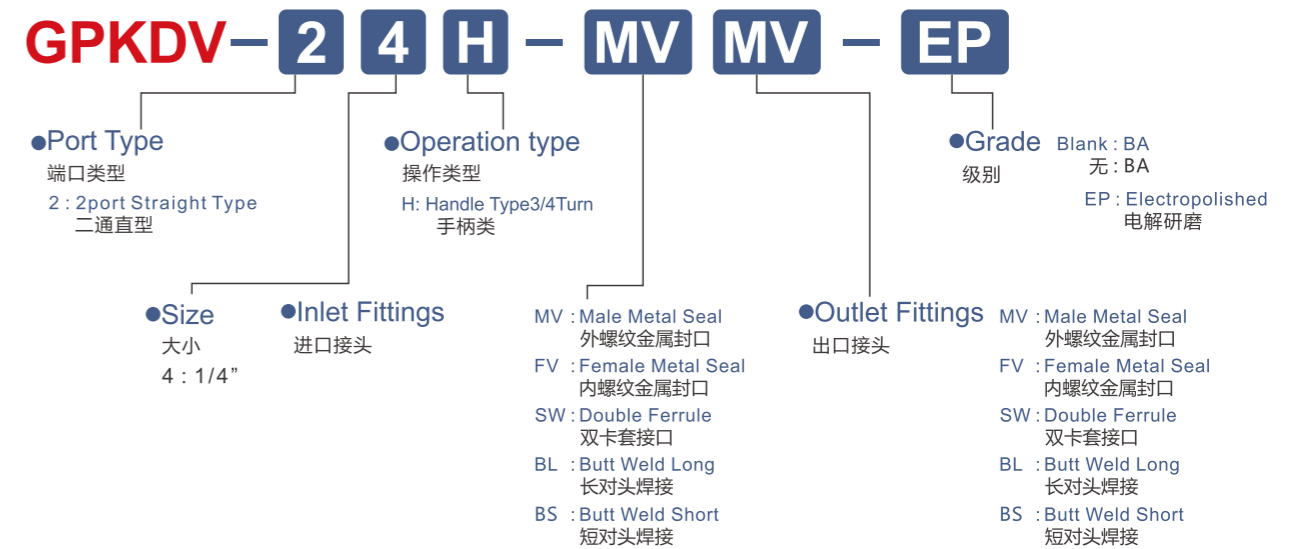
GPKDV – 2 4 H – MV MV – EP

●Port Type
端口类型
2 : 2port Straight Type
二通直型

●Operation type
操作类型
H: Handle Type3/4Turn
手柄类

●Grade
级别
Blank : BA
无 : BA
EP : Electropolished
电解研磨

●Size
大小
4 : 1/4”

●Inlet Fittings
进口接头

MV : Male Metal Seal
外螺纹金属封口
FV : Female Metal Seal
内螺纹金属封口
SW : Double Ferrule
双卡套接口
BL : Butt Weld Long
长对头焊接
BS : Butt Weld Short
短对头焊接

●Outlet Fittings
出口接头

MV : Male Metal Seal
外螺纹金属封口
FV : Female Metal Seal
内螺纹金属封口
SW : Double Ferrule
双卡套接口
BL : Butt Weld Long
长对头焊接
BS : Butt Weld Short
短对头焊接